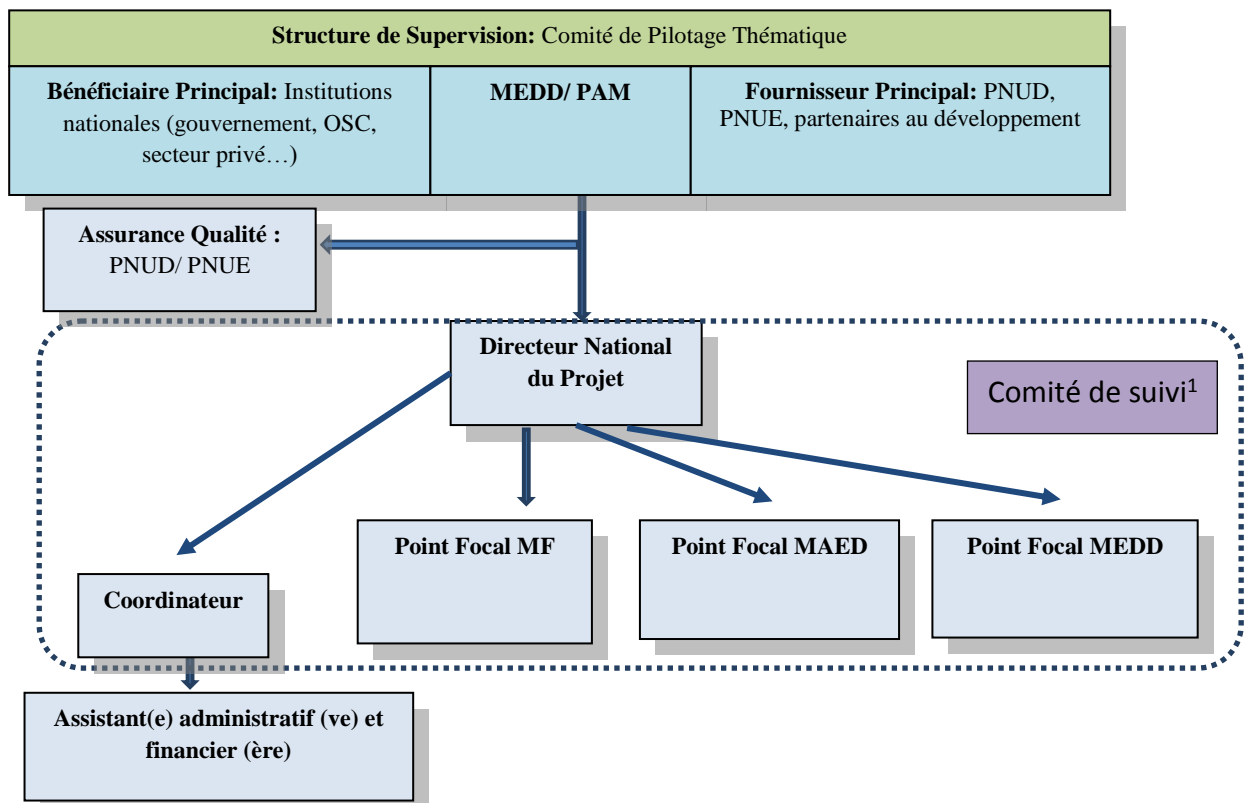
Structure de Supervision: Comité de Pilotage Thématique

Bénéficiaire Principal: Institutions nationales (gouvernement, OSC, secteur privé…)

MEDD/ PAM

Fournisseur Principal: PNUD, PNUE, partenaires au développement

Assurance Qualité : PNUD/ PNUE

Directeur National du Projet

Comité de suivi$^1$

Coordinateur

Point Focal MF

Point Focal MAED

Point Focal MEDD

Assistant(e) administratif (ve) et financier (ère)